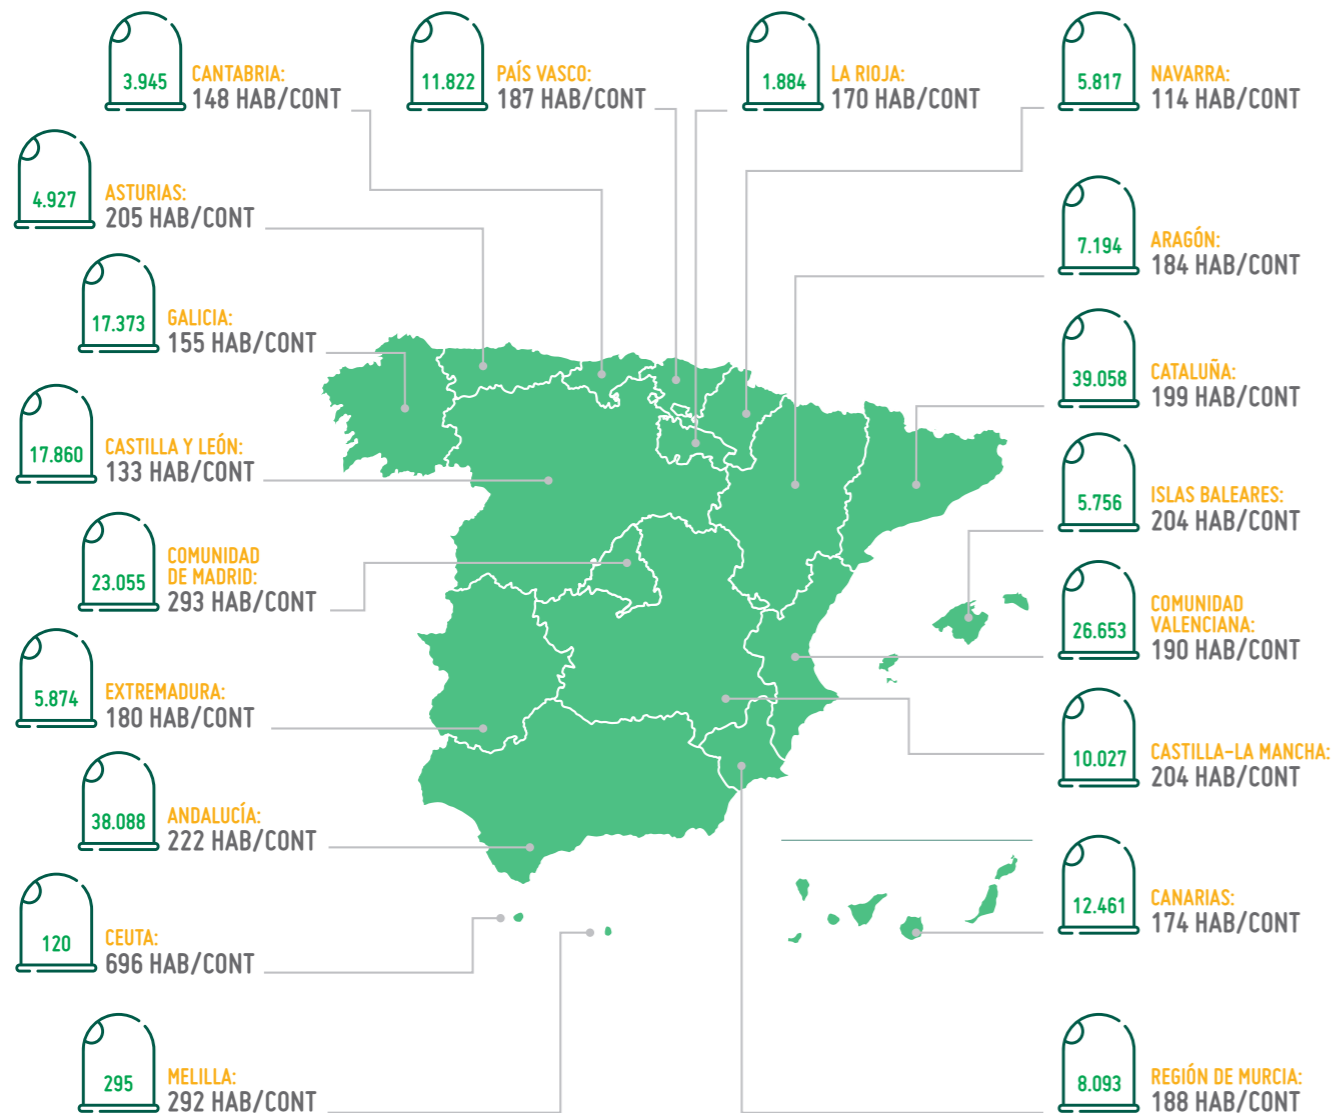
3.945 CANTABRIA:
148 HAB/CONT

11.822 PAÍS VASCO:
187 HAB/CONT

1.884 LA RIOJA:
170 HAB/CONT

5.817 NAVARRA:
114 HAB/CONT

4.927 ASTURIAS:
205 HAB/CONT

7.194 ARAGÓN:
184 HAB/CONT

17.373 GALICIA:
155 HAB/CONT

39.058 CATALUÑA:
199 HAB/CONT

17.860 CASTILLA Y LEÓN:
133 HAB/CONT

5.756 ISLAS BALEARES:
204 HAB/CONT

23.055 COMUNIDAD DE MADRID:
293 HAB/CONT

26.653 COMUNIDAD VALENCIANA:
190 HAB/CONT

5.874 EXTREMADURA:
180 HAB/CONT

10.027 CASTILLA-LA MANCHA:
204 HAB/CONT

38.088 ANDALUCÍA:
222 HAB/CONT

12.461 CANARIAS:
174 HAB/CONT

120 CEUTA:
696 HAB/CONT

295 MELILLA:
292 HAB/CONT

8.093 REGIÓN DE MURCIA:
188 HAB/CONT